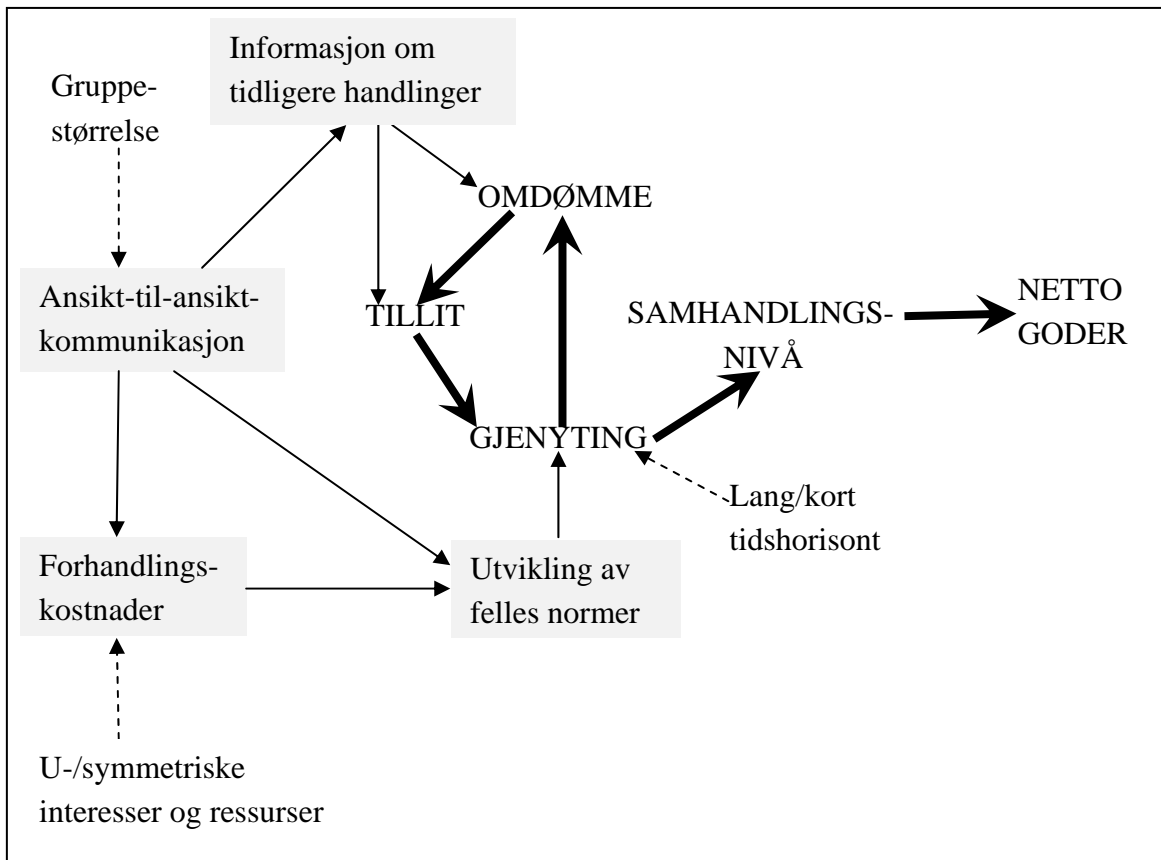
Informasjon om tidligere handlinger

Gruppestørrelse

OMDØMME

Ansikt-til-ansikt-kommunikasjon

TILLIT

SAMHANDLINGS-NIVÅ

NETTO GODER

GJENYTING

Lang/kort tidshorisont

Forhandlingskostnader

Utvikling av felles normer

U-/symmetriske interesser og ressurser